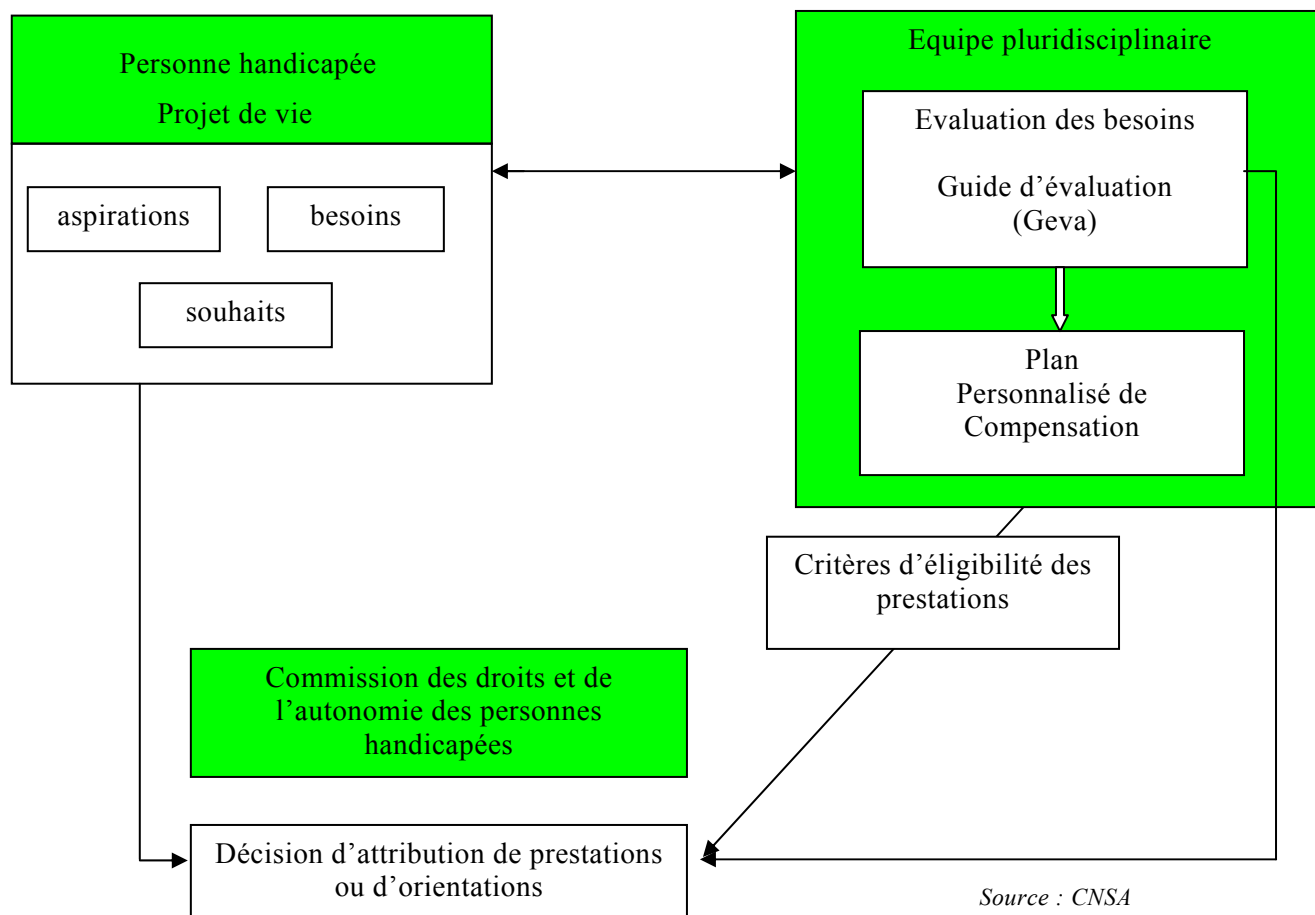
Personne handicapée
Projet de vie

aspirations

besoins

souhaits

Equipe pluridisciplinaire

Evaluation des besoins

Guide d'évaluation (Geva)

Plan Personnalisé de Compensation

Critères d'éligibilité des prestations

Commission des droits et de l'autonomie des personnes handicapées

Décision d'attribution de prestations ou d'orientations

Source : CNSA